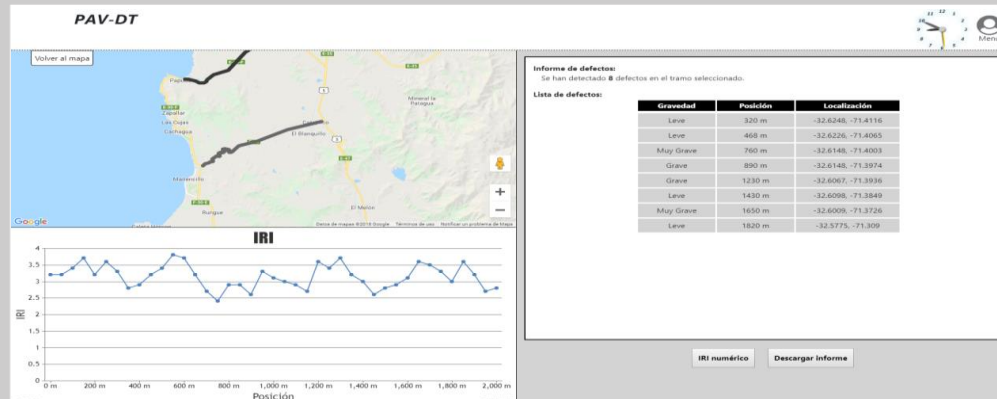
PAV-DT

Menú

Volver al mapa

Papudo
Zapallar
Las Cujas
Cachagua
Mineral la Patagua
El Blanquillo
Maitencillo
Puchuncaví
El Molón
Google
Datos de mapas ©2018 Google Términos de uso Notificar un problema de Maps

IRI

| Gravedad | Posición | Localización |
|---|---|---|
| Leve | 320 m | -32.6248, -71.4116 |
| Leve | 468 m | -32.6226, -71.4065 |
| Muy Grave | 760 m | -32.6148, -71.4003 |
| Grave | 890 m | -32.6148, -71.3974 |
| Grave | 1230 m | -32.6067, -71.3936 |
| Leve | 1430 m | -32.6098, -71.3849 |
| Muy Grave | 1650 m | -32.6009, -71.3726 |
| Leve | 1820 m | -32.5775, -71.309 |

IRI
4
3.5
3
2.5
2
1.5
1
0.5
0
0 m 200 m 400 m 600 m 800 m 1,000 m 1,200 m 1,400 m 1,600 m 1,800 m 2,000 m
Posición

Informe de defectos:
Se han detectado 8 defectos en el tramo seleccionado.
Lista de defectos:

IRI numérico
Descargar informe